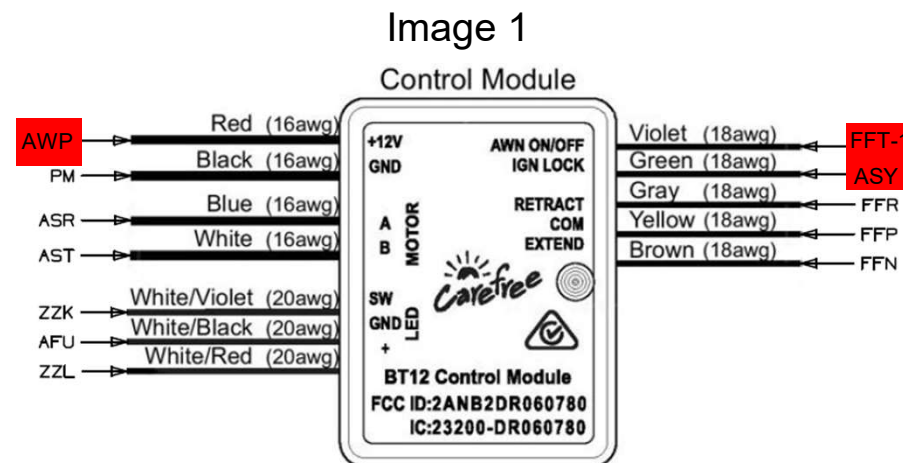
Image 1

Control Module

AWP
Red (16awg)
PM
Black (16awg)
ASR
Blue (16awg)
AST
White (16awg)
ZZK
White/Violet (20awg)
AFU
White/Black (20awg)
ZZL
White/Red (20awg)

+12V
GND
A
B
MOTOR
SW
GND
+
LED

AWN ON/OFF
IGN LOCK
RETRACT
COM
EXTEND

Carefree

BT12 Control Module
FCC ID:2ANB2DR060780
IC:23200-DR060780

Violet (18awg)
FFT-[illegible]
Green (18awg)
ASY
Gray (18awg)
FFR
Yellow (18awg)
FFP
Brown (18awg)
FFN